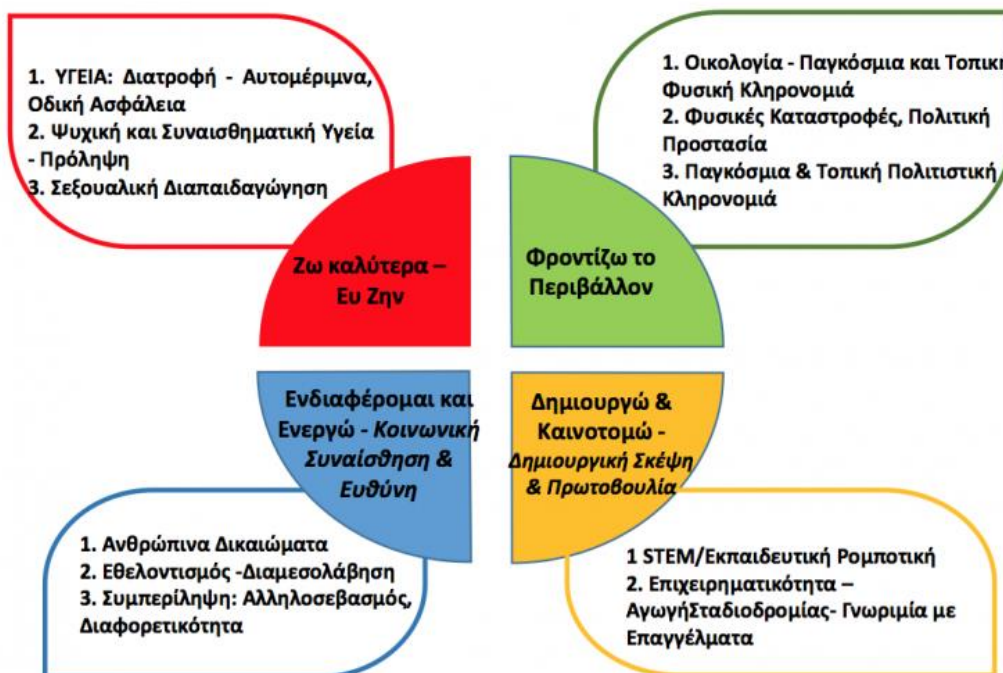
1. ΥΓΕΙΑ: Διατροφή - Αυτομέριμνα, Οδική Ασφάλεια
2. Ψυχική και Συναισθηματική Υγεία - Πρόληψη
3. Σεξουαλική Διαπαιδαγώγηση

1. Οικολογία - Παγκόσμια και Τοπική Φυσική Κληρονομιά
2. Φυσικές Καταστροφές, Πολιτική Προστασία
3. Παγκόσμια & Τοπική Πολιτιστική Κληρονομιά

Ζω καλύτερα – Ευ Ζην

Φροντίζω το Περιβάλλον

Ενδιαφέρομαι και Ενεργώ - Κοινωνική Συναίσθηση & Ευθύνη

Δημιουργώ & Καινοτομώ - Δημιουργική Σκέψη & Πρωτοβουλία

1. Ανθρώπινα Δικαιώματα
2. Εθελοντισμός -Διαμεσολάβηση
3. Συμπερίληψη: Αλληλοσεβασμός, Διαφορετικότητα

1 STEM/Εκπαιδευτική Ρομποτική
2. Επιχειρηματικότητα – ΑγωγήΣταδιοδρομίας- Γνωριμία με Επαγγέλματα